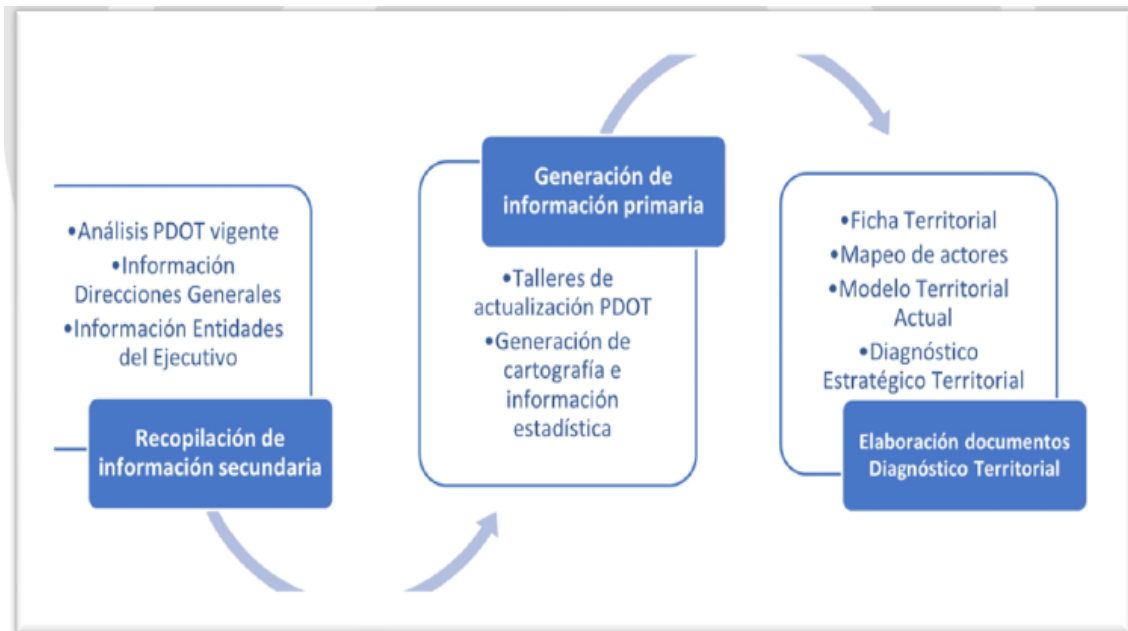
•Análisis PDOT vigente
•Información Direcciones Generales
•Información Entidades del Ejecutivo

Recopilación de información secundaria

Generación de información primaria

•Talleres de actualización PDOT
•Generación de cartografía e información estadística

•Ficha Territorial
•Mapeo de actores
•Modelo Territorial Actual
•Diagnóstico Estratégico Territorial

Elaboración documentos Diagnóstico Territorial